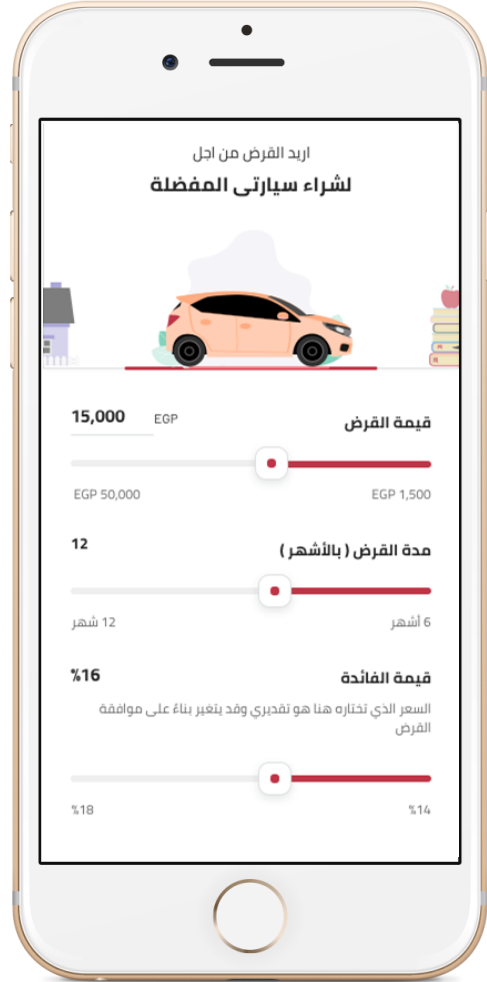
اريد القرض من اجل

لشراء سيارتى المفضلة

قيمة القرض

15,000 EGP

EGP 1,500

EGP 50,000

مدة القرض ( بالأشهر )

12

6 أشهر

12 شهر

قيمة الفائدة

%16

السعر الذي تختاره هنا هو تقديري وقد يتغير بناءً على موافقة القرض

%14

%18